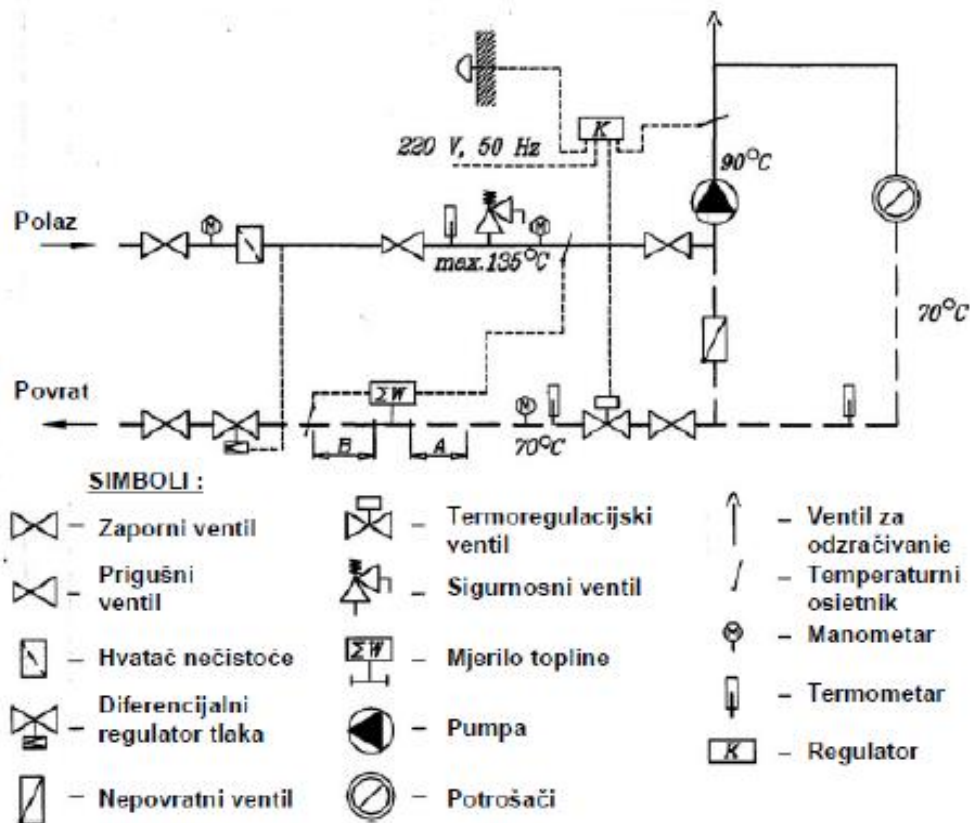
K

220 V, 50 Hz

90°C

Polaz

max.135°C

70°C

Povrat

$\Sigma W$

B

A

70°C

SIMBOLI :

– Zaporni ventil

– Prigušni ventil

– Hvatač nečistoće

– Diferencijalni regulator tlaka

– Nepovratni ventil

– Termoregulacijski ventil

– Sigurnosni ventil

$\Sigma W$ – Mjerilo topline

– Pumpa

– Potrošači

– Ventil za odzračivanje

– Temperaturni osjetnik

– Manometar

– Termometar

K – Regulator